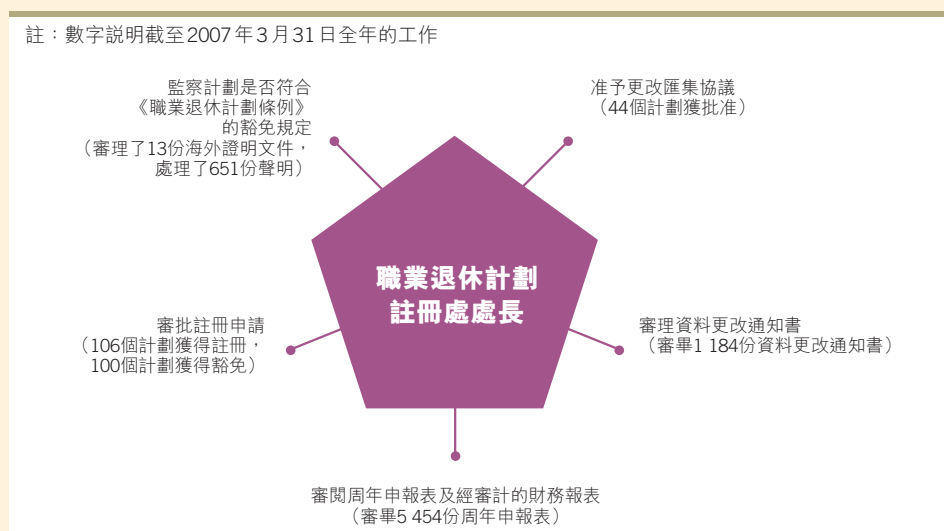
註：數字說明截至2007年3月31日全年的工作

監察計劃是否符合《職業退休計劃條例》的豁免規定（審理了13份海外證明文件，處理了651份聲明）

准予更改匯集協議（44個計劃獲批准）

職業退休計劃
註冊處處長

審批註冊申請（106個計劃獲得註冊，100個計劃獲得豁免）

審理資料更改通知書（審畢1 184份資料更改通知書）

審閱周年申報表及經審計的財務報表（審畢5 454份周年申報表）